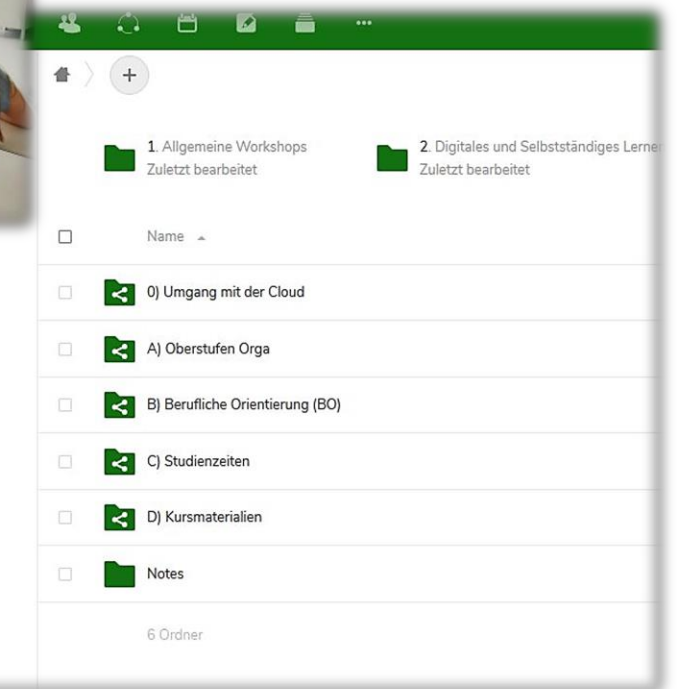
•••

+

1. Allgemeine Workshops
Zuletzt bearbeitet

2. Digitales und Selbstständiges Lerne
Zuletzt bearbeitet

Name

0) Umgang mit der Cloud

A) Oberstufen Orga

B) Berufliche Orientierung (BO)

C) Studienzeiten

D) Kursmaterialien

Notes

6 Ordner